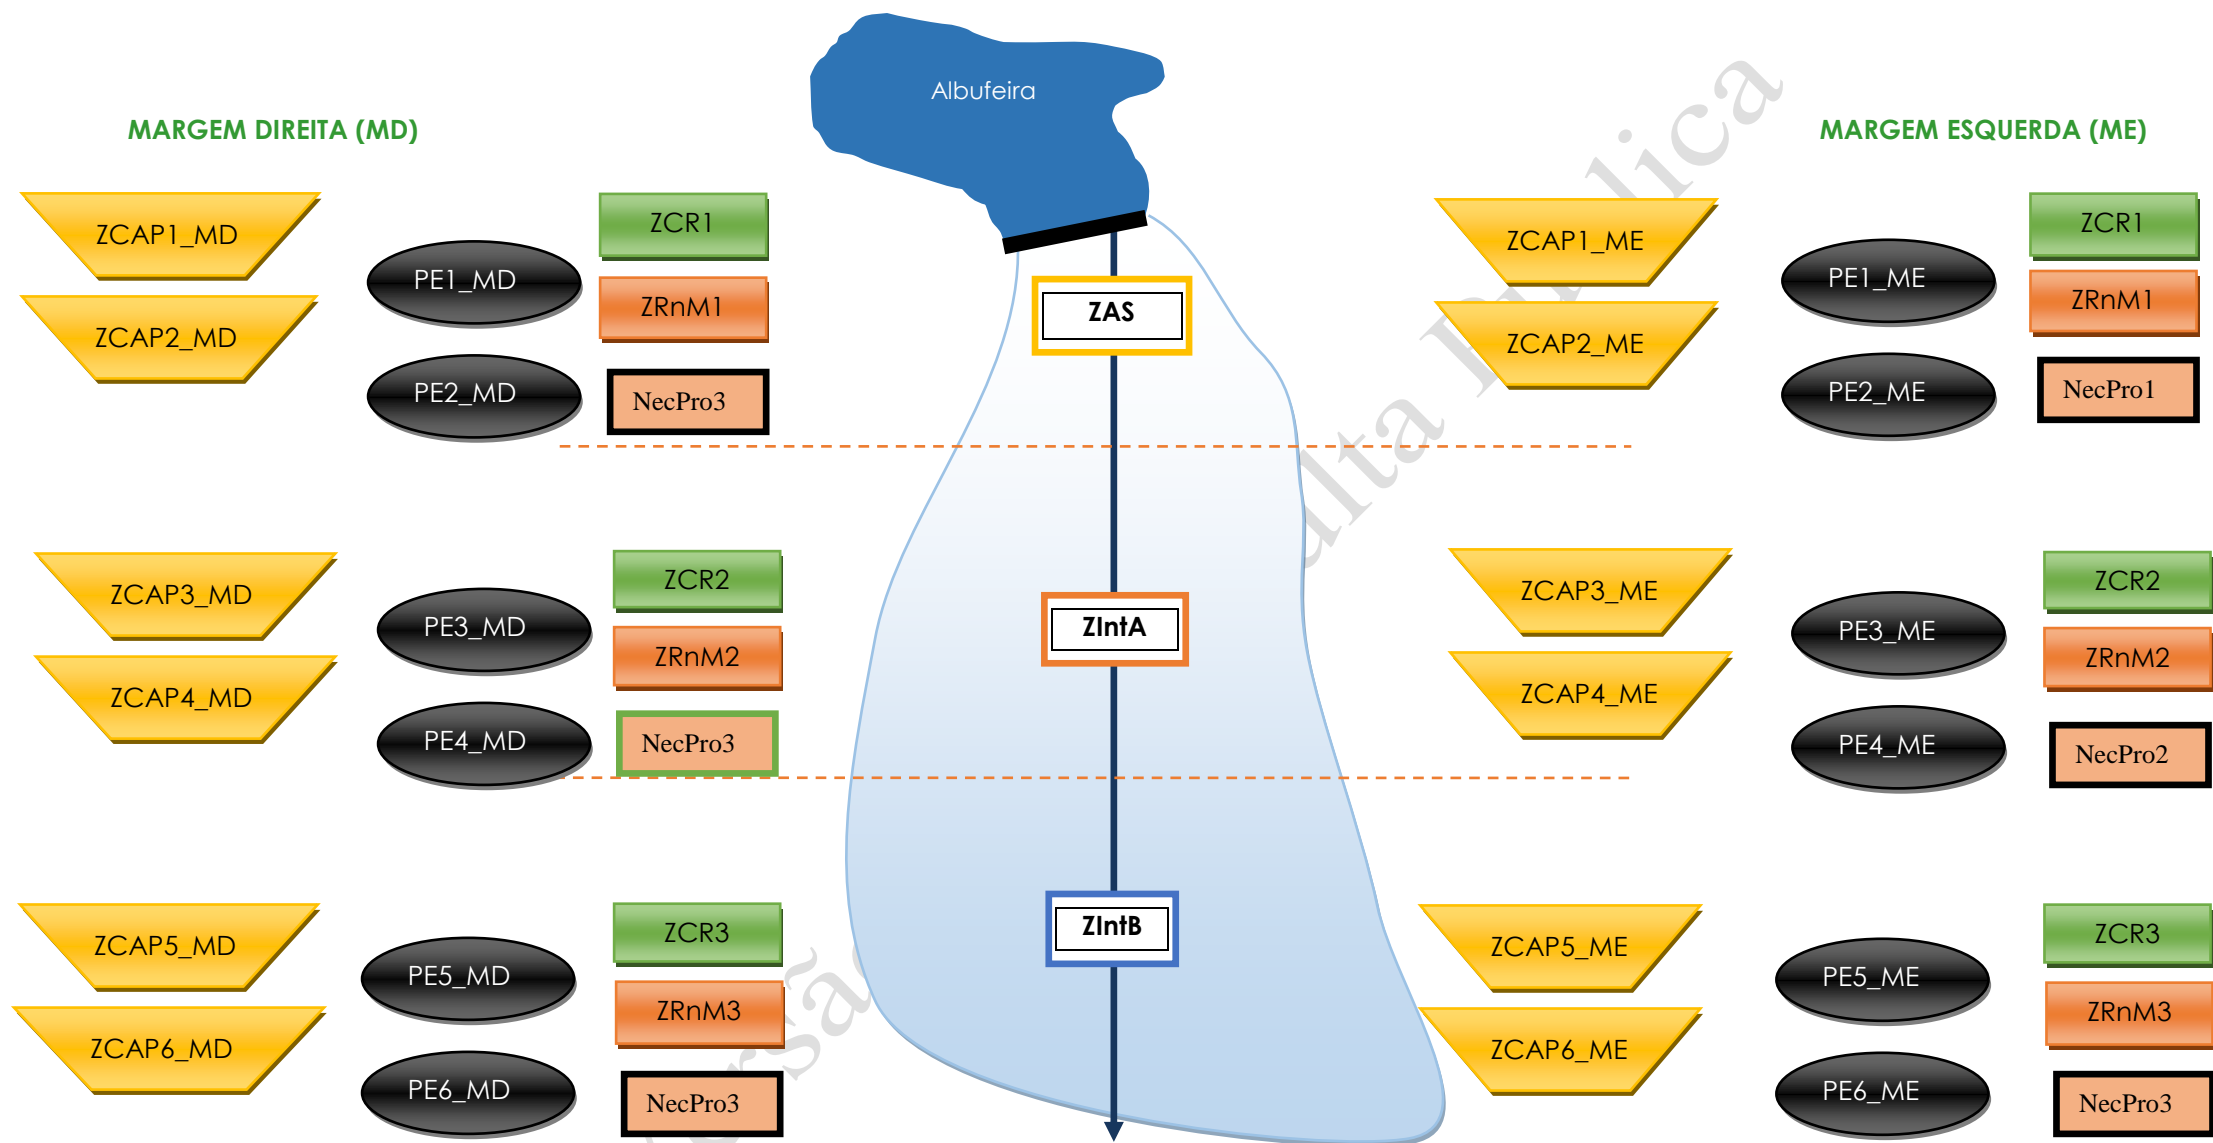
Albufeira

MARGEM DIREITA (MD)

MARGEM ESQUERDA (ME)

ZCAP1_MD
ZCAP2_MD
PE1_MD
PE2_MD
ZCR1
ZRnM1
NecPro3

ZAS

ZCAP1_ME
ZCAP2_ME
PE1_ME
PE2_ME
ZCR1
ZRnM1
NecPro1

ZCAP3_MD
ZCAP4_MD
PE3_MD
PE4_MD
ZCR2
ZRnM2
NecPro3

ZIntA

ZCAP3_ME
ZCAP4_ME
PE3_ME
PE4_ME
ZCR2
ZRnM2
NecPro2

ZCAP5_MD
ZCAP6_MD
PE5_MD
PE6_MD
ZCR3
ZRnM3
NecPro3

ZIntB

ZCAP5_ME
ZCAP6_ME
PE5_ME
PE6_ME
ZCR3
ZRnM3
NecPro3